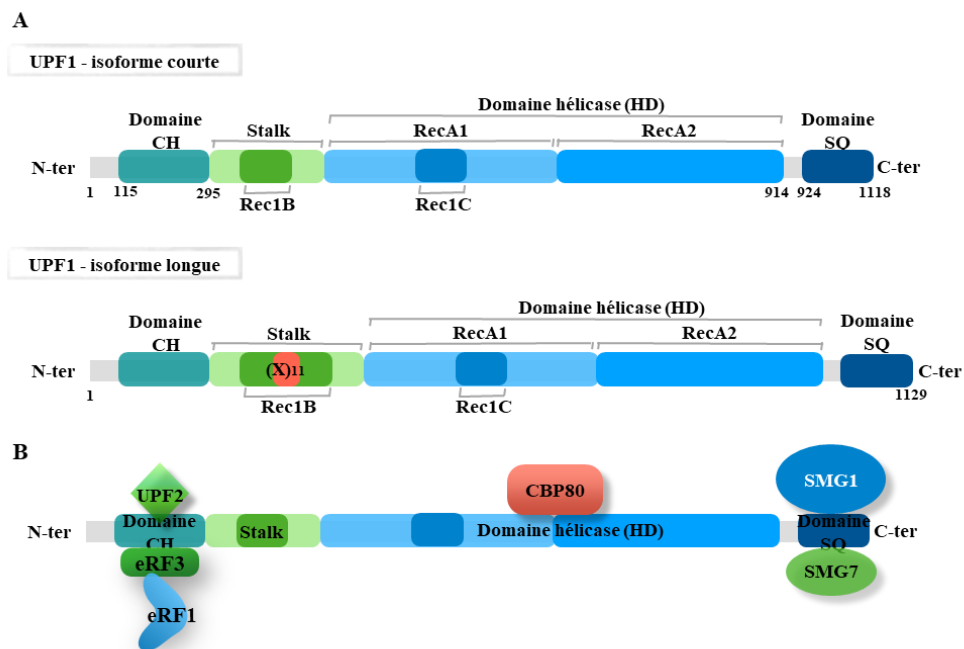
A

UPF1 - isoforme courte

Domaine hélicase (HD)

Domaine CH

Stalk

RecA1

RecA2

Domaine SQ

N-ter

C-ter

1

115

295

914

924

1118

Rec1B

Rec1C

UPF1 - isoforme longue

Domaine hélicase (HD)

Domaine CH

Stalk

RecA1

RecA2

Domaine SQ

N-ter

(X)11

C-ter

1

1129

Rec1B

Rec1C

B

UPF2

CBP80

SMG1

N-ter

Domaine CH

Stalk

Domaine hélicase (HD)

Domaine SQ

C-ter

eRF3

SMG7

eRF1